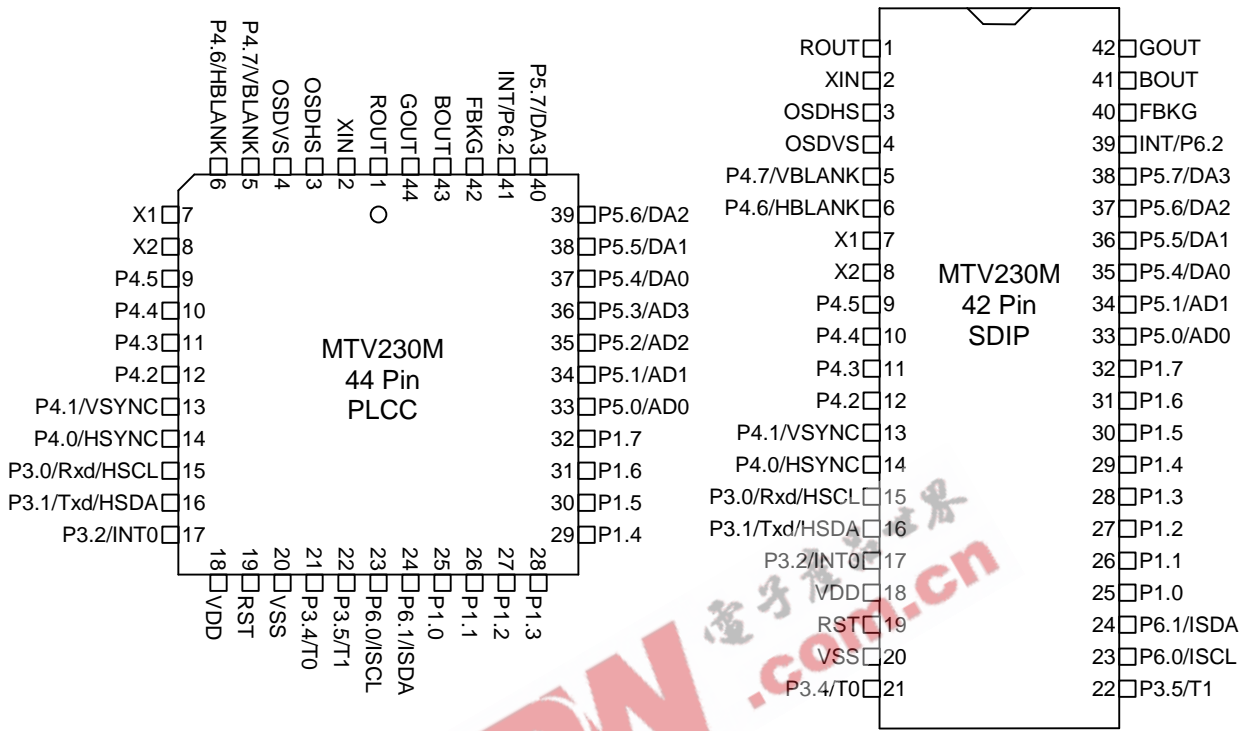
P4.6/HBLANK 6
P4.7/VBLANK 5
OSDVS 4
OSDHS 3
XIN 2
ROUT 1
GOUT 44
BOUT 43
FBKG 42
INT/P6.2 41
P5.7/DA3 40

X1 7
X2 8
P4.5 9
P4.4 10
P4.3 11
P4.2 12
P4.1/VSYNC 13
P4.0/HSYNC 14
P3.0/Rxd/HSCL 15
P3.1/Txd/HSDA 16
P3.2/INT0 17

MTV230M
44 Pin
PLCC

39 P5.6/DA2
38 P5.5/DA1
37 P5.4/DA0
36 P5.3/AD3
35 P5.2/AD2
34 P5.1/AD1
33 P5.0/AD0
32 P1.7
31 P1.6
30 P1.5
29 P1.4

18 VDD
19 RST
20 VSS
21 P3.4/T0
22 P3.5/T1
23 P6.0/ISCL
24 P6.1/ISDA
25 P1.0
26 P1.1
27 P1.2
28 P1.3

ROUT 1
XIN 2
OSDHS 3
OSDVS 4
P4.7/VBLANK 5
P4.6/HBLANK 6
X1 7
X2 8
P4.5 9
P4.4 10
P4.3 11
P4.2 12
P4.1/VSYNC 13
P4.0/HSYNC 14
P3.0/Rxd/HSCL 15
P3.1/Txd/HSDA 16
P3.2/INT0 17
VDD 18
RST 19
VSS 20
P3.4/T0 21

MTV230M
42 Pin
SDIP

42 GOUT
41 BOUT
40 FBKG
39 INT/P6.2
38 P5.7/DA3
37 P5.6/DA2
36 P5.5/DA1
35 P5.4/DA0
34 P5.1/AD1
33 P5.0/AD0
32 P1.7
31 P1.6
30 P1.5
29 P1.4
28 P1.3
27 P1.2
26 P1.1
25 P1.0
24 P6.1/ISDA
23 P6.0/ISCL
22 P3.5/T1

电子技术世界
.com.cn